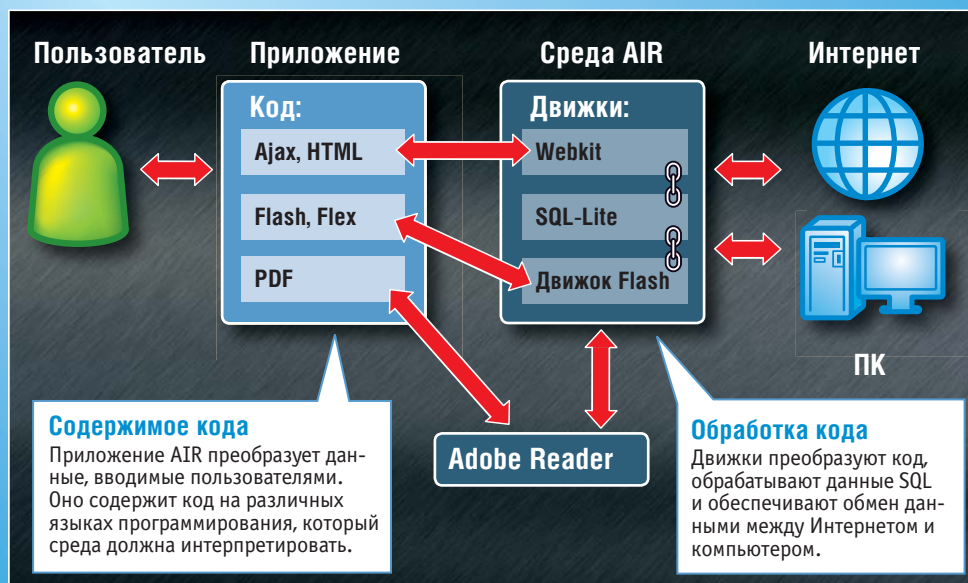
Пользователь

Приложение

Код:

Ajax, HTML

Flash, Flex

PDF

Среда AIR

Движки:

Webkit

SQL-Lite

Движок Flash

Интернет

ПК

Adobe Reader

Содержимое кода
Приложение AIR преобразует данные, вводимые пользователями. Оно содержит код на различных языках программирования, который среда должна интерпретировать.

Обработка кода
Движки преобразуют код, обрабатывают данные SQL и обеспечивают обмен данными между Интернетом и компьютером.